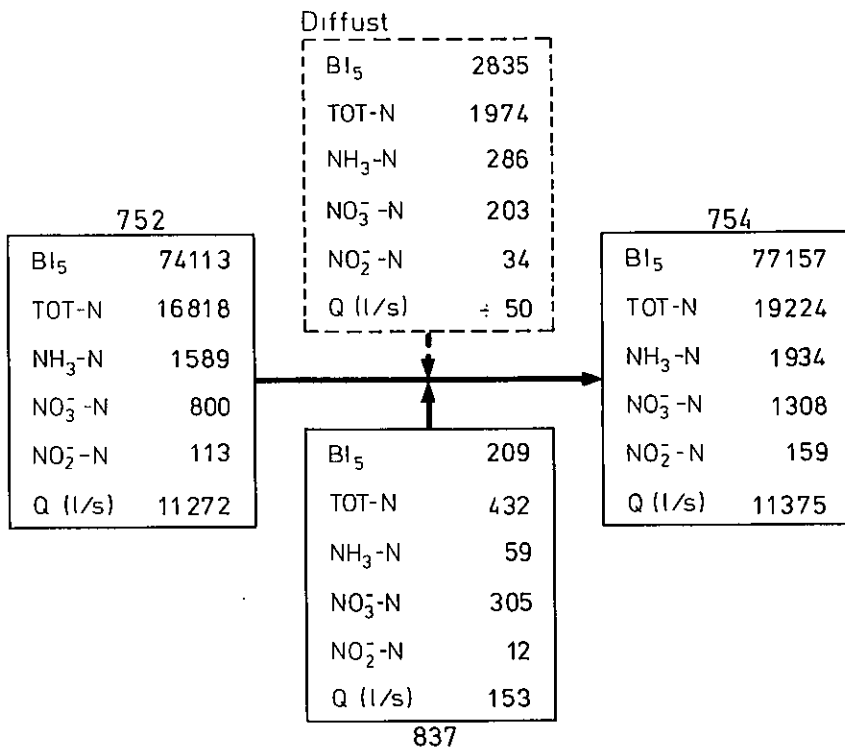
Diffust

| | |
|---|---|
| $BI_5$ | 2835 |
| TOT-N | 1974 |
| $NH_3$-N | 286 |
| $NO_3^-$-N | 203 |
| $NO_2^-$-N | 34 |
| Q (l/s) | ÷ 50 |

752

| | |
|---|---|
| $BI_5$ | 74113 |
| TOT-N | 16818 |
| $NH_3$-N | 1589 |
| $NO_3^-$-N | 800 |
| $NO_2^-$-N | 113 |
| Q (l/s) | 11272 |

754

| | |
|---|---|
| $BI_5$ | 77157 |
| TOT-N | 19224 |
| $NH_3$-N | 1934 |
| $NO_3^-$-N | 1308 |
| $NO_2^-$-N | 159 |
| Q (l/s) | 11375 |

| | |
|---|---|
| $BI_5$ | 209 |
| TOT-N | 432 |
| $NH_3$-N | 59 |
| $NO_3^-$-N | 305 |
| $NO_2^-$-N | 12 |
| Q (l/s) | 153 |

837